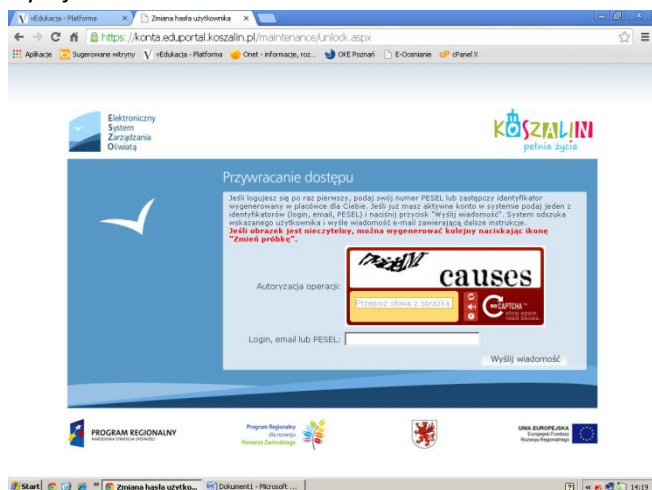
vEdukacja - Platforma × Zmiana hasła użytkownika ×

https://konta.eduportal.koszalin.pl/maintenance/unlock.aspx

Aplikacje Sugerowane witryny vEdukacja - Platforma Onet - informacje, roz... OKE Poznań E-Ocenianie cPanel X

Elektroniczny System Zarządzania Oświatą

KOSZALIN pełnia życia

Przywracanie dostępu

Jeśli logujesz się po raz pierwszy, podaj swój numer PESEL lub zastępczy identyfikator wygenerowany w placówce dla Ciebie. Jeśli już masz aktywne konto w systemie podaj jeden z identyfikatorów (login, email, PESEL) i naciśnij przycisk "Wyślij wiadomość". System odszuka wskazanego użytkownika i wyśle wiadomość e-mail zawierającą dalsze instrukcje.
Jeśli obrazek jest nieczytelny, można wygenerować kolejny naciskając ikonę "Zmień próbkę".

Autoryzacja operacji:

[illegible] causes

Przepisz słowa z obrazka

reCAPTCHA™ stop spam. read books.

Login, email lub PESEL:

Wyślij wiadomość

PROGRAM REGIONALNY NARODOWA STRATEGIA SPÓJNOŚCI

Program Regionalny dla rozwoju Pomorza Zachodniego

UNIA EUROPEJSKA Europejski Fundusz Rozwoju Regionalnego

Start Zmiana hasła użytko... Dokument1 - Microsoft ... 14:19